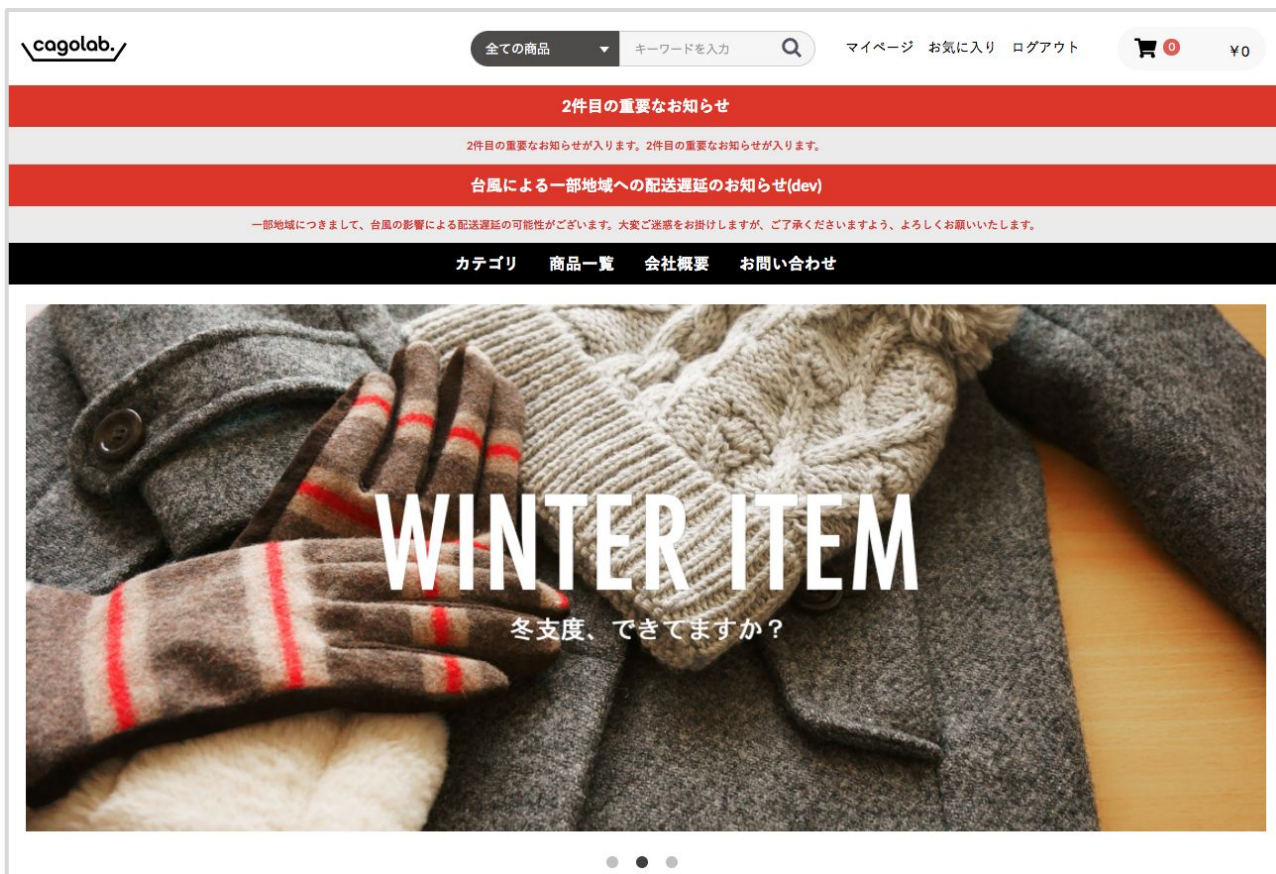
cagolab.

全ての商品

キーワードを入力

マイページ お気に入り ログアウト

0

¥0

2件目の重要なお知らせ

2件目の重要なお知らせが入ります。2件目の重要なお知らせが入ります。

台風による一部地域への配送遅延のお知らせ(dev)

一部地域につきまして、台風の影響による配送遅延の可能性がございます。大変ご迷惑をお掛けしますが、ご了承くださいますよう、よろしくお願いいたします。

カテゴリ 商品一覧 会社概要 お問い合わせ

WINTER ITEM

冬支度、できてますか？